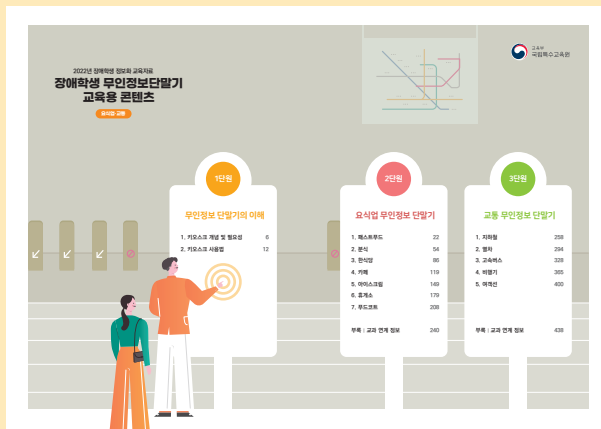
2022년 장애학생 정보화 교육자료
장애학생 무인정보단말기
교육용 콘텐츠
유치원·고등

교육부
국립특수교육원

1단원
무인정보 단말기의 이해
1. 키오스크 개념 및 필요성 6
2. 키오스크 사용법 12

2단원
요식업 무인정보 단말기
1. 패스트푸드 22
2. 분식 54
3. 한식당 86
4. 카페 119
5. 아이스크림 149
6. 휴게소 179
7. 푸드코트 208
부록 : 교과 연계 정보 240

3단원
교통 무인정보 단말기
1. 지하철 258
2. 열차 294
3. 고속버스 328
4. 비행기 365
5. 여객선 400
부록 : 교과 연계 정보 438